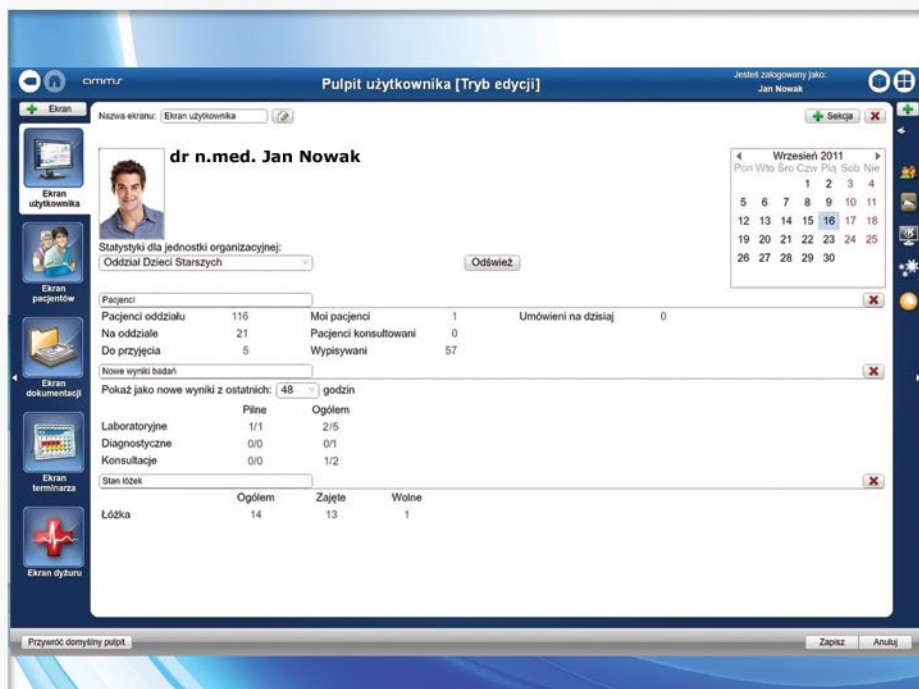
amms

Pulpit użytkownika [Tryb edycji]

Jesteś zalogowany jako:
Jan Nowak

Ekran

Nazwa ekranu: Ekran użytkownika

Sekcja

Ekran użytkownika

Ekran pacjentów

Ekran dokumentacji

Ekran terminarza

Ekran dyżuru

dr n.med. Jan Nowak

Wrzesień 2011

| Pon | Wto | Śro | Czw | Pią | Sob | Nie |
|---|---|---|---|---|---|---|
| | | | 1 | 2 | 3 | 4 |
| 5 | 6 | 7 | 8 | 9 | 10 | 11 |
| 12 | 13 | 14 | 15 | 16 | 17 | 18 |
| 19 | 20 | 21 | 22 | 23 | 24 | 25 |
| 26 | 27 | 28 | 29 | 30 | | |

Statystyki dla jednostki organizacyjnej:
Oddział Dzieci Starszych

Odśwież

Pacjenci

| | | | | | |
|---|---|---|---|---|---|
| Pacjenci oddziału | 116 | Moi pacjenci | 1 | Umówieni na dzisiaj | 0 |
| Na oddziale | 21 | Pacjenci konsultowani | 0 | | |
| Do przyjęcia | 5 | Wypisywani | 57 | | |

Nowe wyniki badań

Pokaż jako nowe wyniki z ostatnich: 48 godzin

| | Pilne | Ogółem |
|---|---|---|
| Laboratoryjne | 1/1 | 2/5 |
| Diagnostyczne | 0/0 | 0/1 |
| Konsultacje | 0/0 | 1/2 |

Stan łóżek

| | Ogółem | Zajęte | Wolne |
|---|---|---|---|
| Łóżka | 14 | 13 | 1 |

Przywróć domyślny pulpit

Zapisz

Anuluj